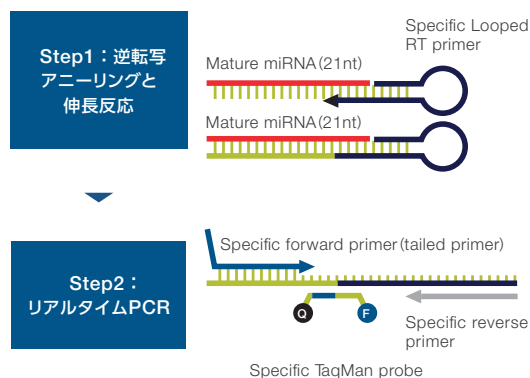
Step1：逆転写アニーリングと伸長反応

Specific Looped RT primer

Mature miRNA(21nt)

Mature miRNA(21nt)

Step2：リアルタイムPCR

Specific forward primer(tailed primer)

Q

F

Specific reverse primer

Specific TaqMan probe